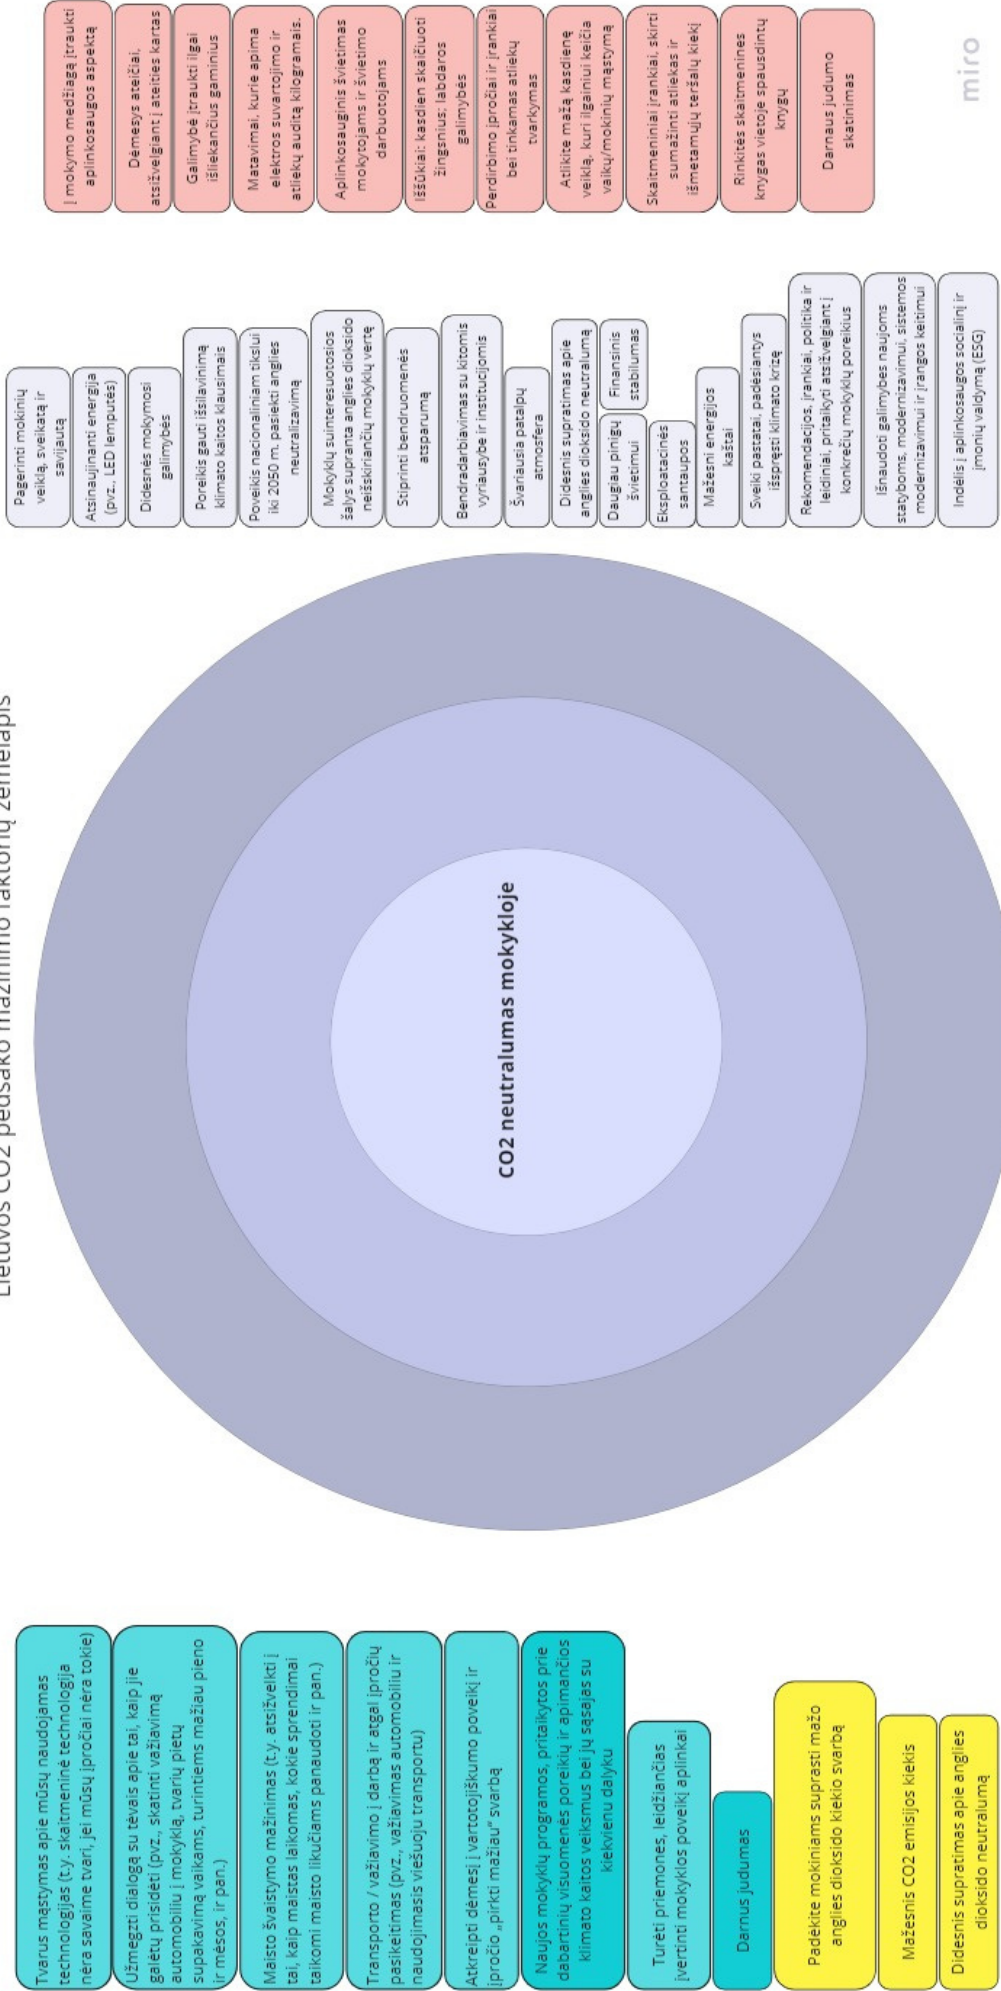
Lietuvos CO2 pėdsako mažinimo faktorių žemėlapis

CO2 neutralumas mokykloje

Tvarus mąstymas apie mūsų naudojamas technologijas (t.y. skaitmeninė technologija nėra savaime tvari, jei mūsų įpročiai nėra tokie)

Užmegzti dialogą su tėvais apie tai, kaip jie galėtų prisidėti (pvz., skatinti važiavimą automobiliu į mokyklą, tvarių pietų supakavimą vaikams, turintiems mažiau pieno ir mėsos, ir pan.)

Maisto švaistymo mažinimas (t.y. atsižvelkti į tai, kaip maistas laikomas, kokie sprendimai taikomi maisto likučiams panaudoti ir pan.)

Transporto / važiavimo į darbą ir atgal įpročių pasikeitimas (pvz., važiavimas automobiliu ir naudojimasis viešuoju transportu)

Atkreipti dėmesį į vartotojiškumo poveikį ir įpročio „pirkti mažiau" svarbą

Naujos mokyklų programos, pritaikytos prie dabartinių visuomenės poreikių ir apimančios klimato kaitos veiksmus bei jų sąsajas su kiekvienu dalyku

Turėti priemones, leidžiančias įvertinti mokyklos poveikį aplinkai

Darnus judumas

Padėkite mokiniams suprasti mažo anglies dioksido kiekio svarbą

Mažesnis CO2 emisijos kiekis

Didesnis supratimas apie anglies dioksido neutralumą

Pagerinti mokinių veiklą, sveikatą ir savijautą

Atsinaujinanti energija (pvz., LED lemputės)

Didesnės mokymosi galimybės

Poreikis gauti išsilavinimą klimato kaitos klausimais

Poveikis nacionaliniam tikslui iki 2050 m. pasiekti anglies neutralizavimą

Mokyklų suinteresuotosios šalys supranta anglies dioksido neišskiriančių mokyklų vertę

Stiprinti bendruomenės atsparumą

Bendradarbiavimas su kitomis vyriausybe ir institucijomis

Švariausia patalpų atmosfera

Didesnis supratimas apie anglies dioksido neutralumą

Daugiau pinigų švietimui

Finansinis stabilumas

Eksploatacinės santaupos

Mažesni energijos kaštai

Sveiki pastatai, padėsiantys išspręsti klimato krizę

Rekomendacijos, įrankiai, politika ir leidiniai, pritaikyti atsižvelgiant į konkrečių mokyklų poreikius

Išnaudoti galimybes naujoms statyboms, modernizavimui, sistemos modernizavimui ir įrangos keitimui

Indėlis į aplinkosaugos socialinį ir įmonių valdymą (ESG)

Į mokymo medžiagą įtraukti aplinkosaugos aspektą

Dėmesys ateičiai, atsižvelgiant į ateities kartas

Galimybė įtraukti ilgai išliekančius gaminius

Matavimai, kurie apima elektros suvartojimo ir atliekų auditą kilogramais.

Aplinkosauginis švietimas mokytojams ir švietimo darbuotojams

Iššūkiai: kasdien skaičiuoti žingsnius; labdaros galimybės

Perdirbimo įpročiai ir įrankiai bei tinkamas atliekų tvarkymas

Atlikite mažą kasdienę veiklą, kuri ilgainiui keičia vaikų/mokinių mąstymą

Skaitmeniniai įrankiai, skirti sumažinti atliekas ir išmetamųjų teršalų kiekį

Rinkitės skaitmenines knygas vietoje spausdintų knygų

Darnaus judumo skatinimas

miro